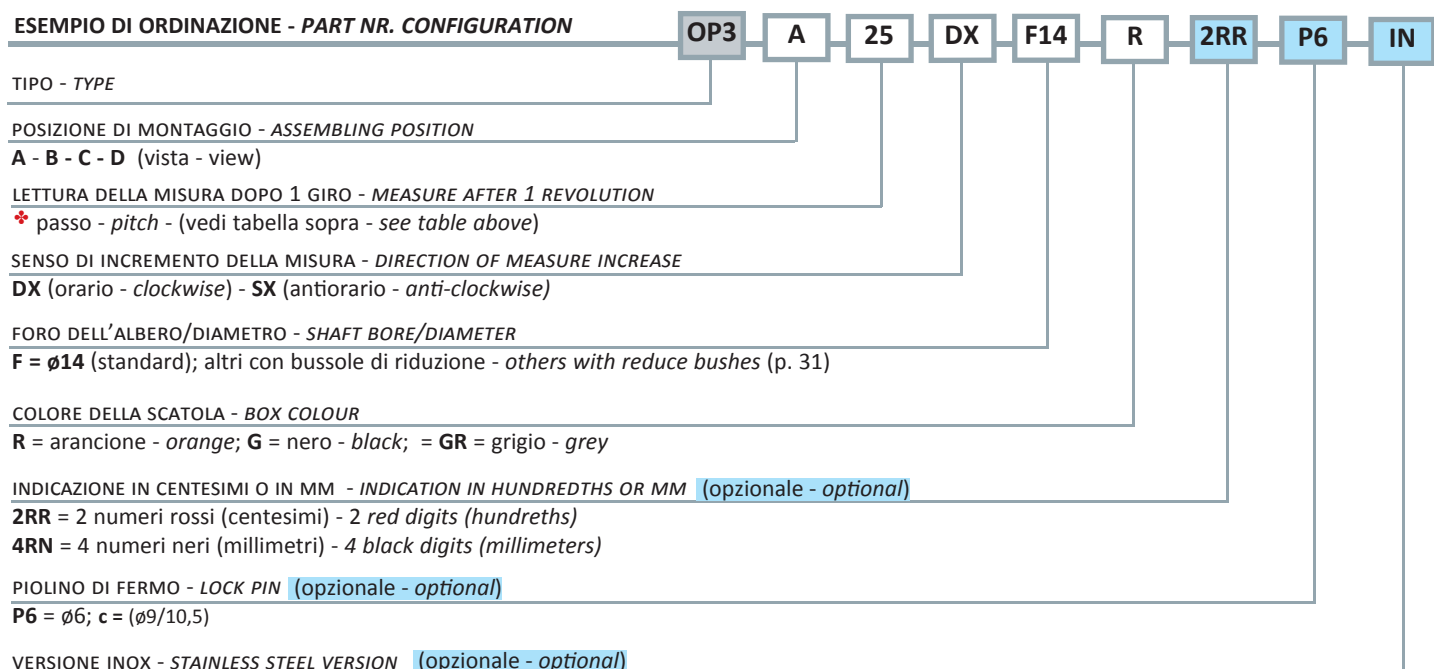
ESEMPIO DI ORDINAZIONE - *PART NR. CONFIGURATION*

OP3 A 25 DX F14 R 2RR P6 IN

TIPO - *TYPE*

POSIZIONE DI MONTAGGIO - *ASSEMBLING POSITION*
**A** - **B** - **C** - **D** (vista - view)

LETTURA DELLA MISURA DOPO 1 GIRO - *MEASURE AFTER 1 REVOLUTION*
✤ passo - *pitch* - (vedi tabella sopra - *see table above*)

SENSO DI INCREMENTO DELLA MISURA - *DIRECTION OF MEASURE INCREASE*
**DX** (orario - *clockwise*) - **SX** (antiorario - *anti-clockwise)*

FORO DELL'ALBERO/DIAMETRO - *SHAFT BORE/DIAMETER*
**F = ø14** (standard); altri con bussole di riduzione - *others with reduce bushes* (p. 31)

COLORE DELLA SCATOLA - *BOX COLOUR*
**R** = arancione - *orange*; **G** = nero - *black*; = **GR** = grigio - *grey*

INDICAZIONE IN CENTESIMI O IN MM - *INDICATION IN HUNDREDTHS OR MM* (opzionale - *optional*)
**2RR** = 2 numeri rossi (centesimi) - 2 *red digits (hundreths)*
**4RN** = 4 numeri neri (millimetri) - *4 black digits (millimeters)*

PIOLINO DI FERMO - *LOCK PIN* (opzionale - *optional*)
**P6** = ø6; **c =** (ø9/10,5)

VERSIONE INOX - *STAINLESS STEEL VERSION* (opzionale - *optional*)